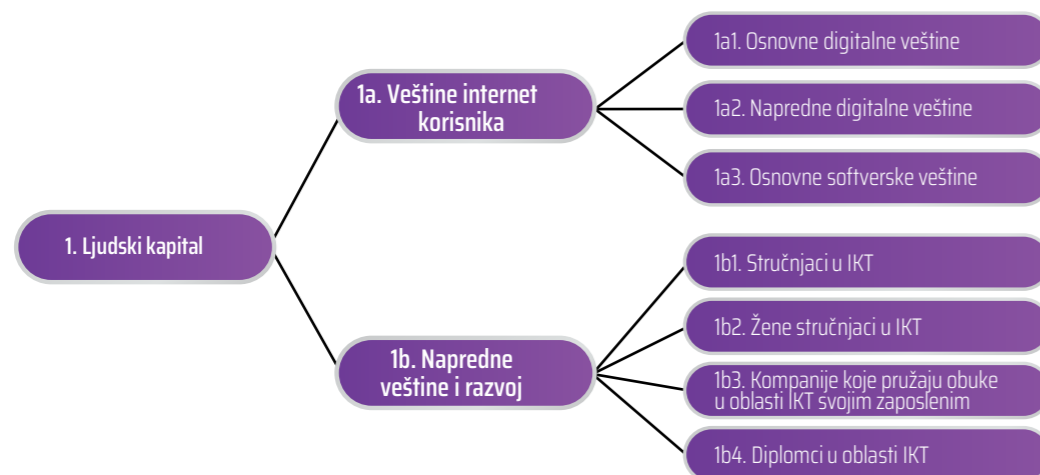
1. Ljudski kapital

1a. Veštine internet korisnika

1a1. Osnovne digitalne veštine

1a2. Napredne digitalne veštine

1a3. Osnovne softverske veštine

1b. Napredne veštine i razvoj

1b1. Stručnjaci u IKT

1b2. Žene stručnjaci u IKT

1b3. Kompanije koje pružaju obuke u oblasti IKT svojim zaposlenim

1b4. Diplomci u oblasti IKT